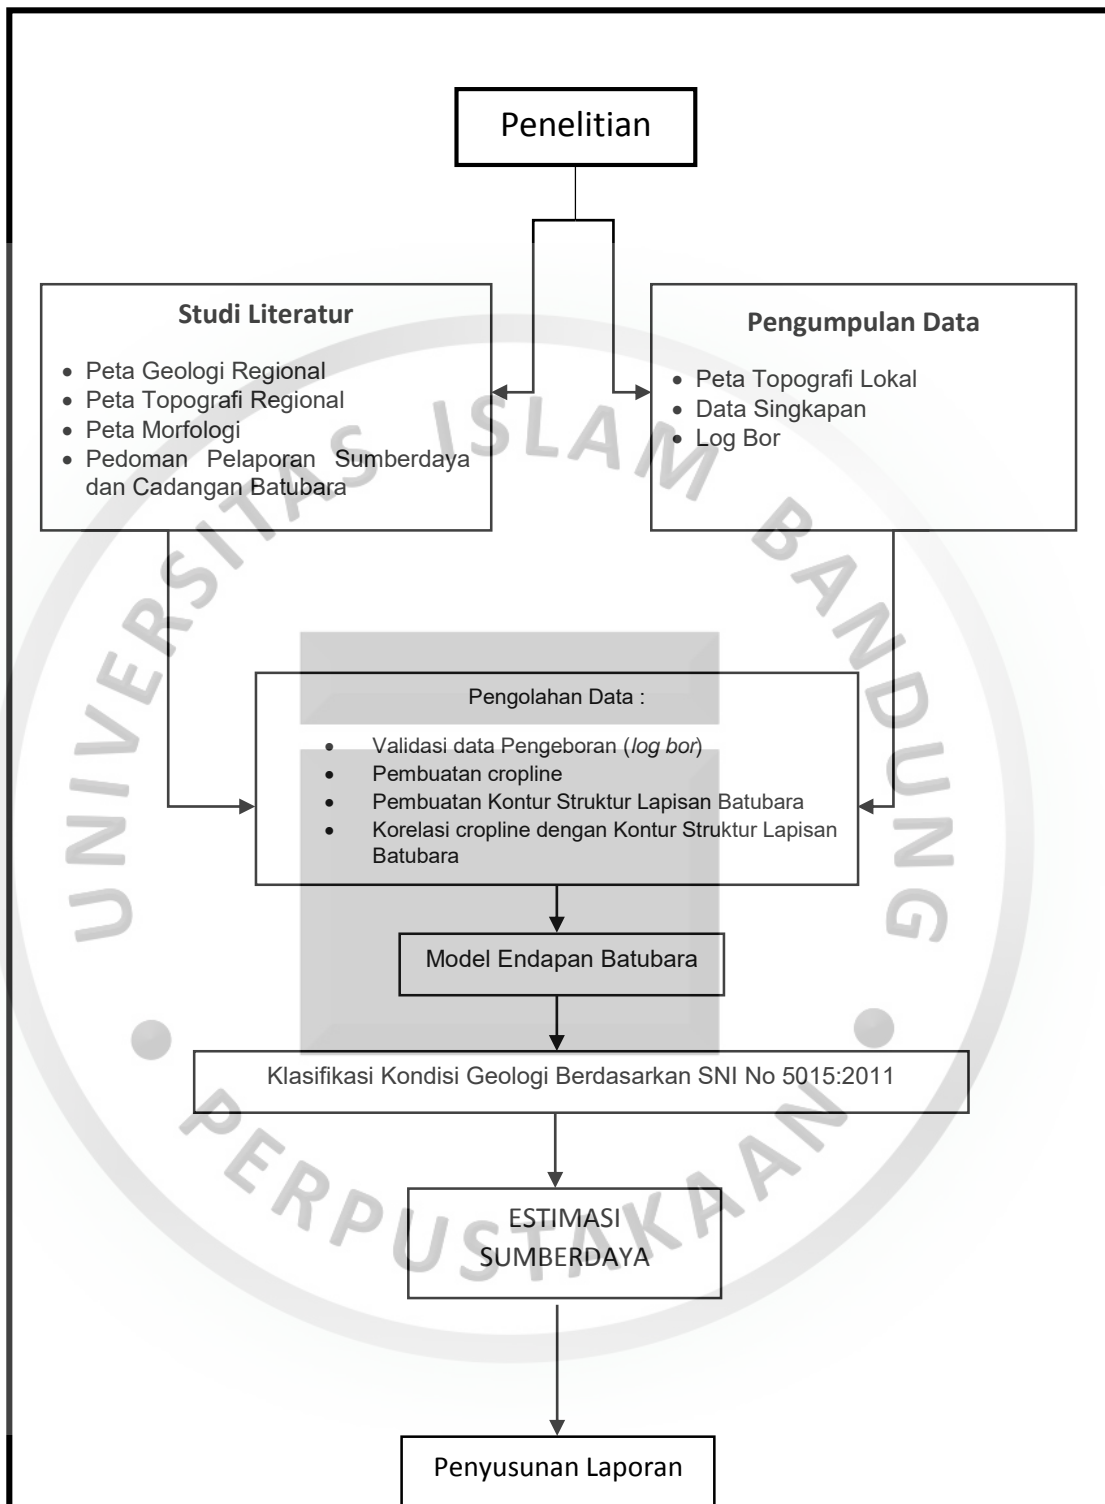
Penelitian

Studi Literatur

- Peta Geologi Regional
- Peta Topografi Regional
- Peta Morfologi
- Pedoman Pelaporan Sumberdaya dan Cadangan Batubara

Pengumpulan Data

- Peta Topografi Lokal
- Data Singkapan
- Log Bor

Pengolahan Data :

- Validasi data Pengeboran (*log bor*)
- Pembuatan cropline
- Pembuatan Kontur Struktur Lapisan Batubara
- Korelasi cropline dengan Kontur Struktur Lapisan Batubara

Model Endapan Batubara

Klasifikasi Kondisi Geologi Berdasarkan SNI No 5015:2011

ESTIMASI SUMBERDAYA

Penyusunan Laporan

UNIVERSITAS ISLAM BANDUNG

PERPUSTAKAAN